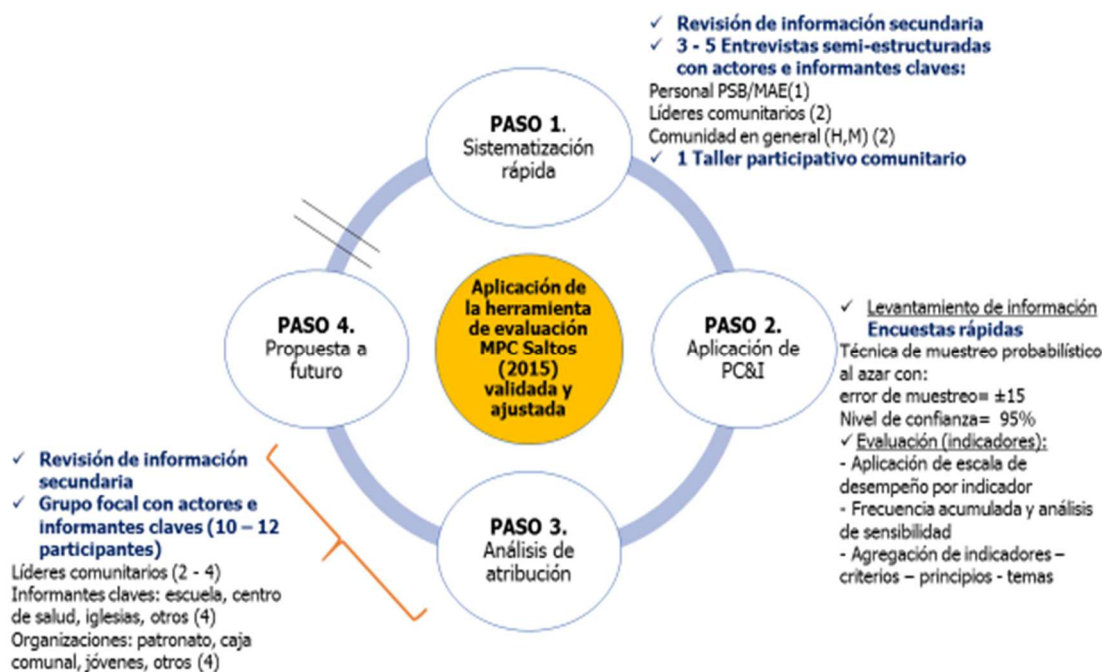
✓ Revisión de información secundaria
✓ 3 - 5 Entrevistas semi-estructuradas con actores e informantes claves:
Personal PSB/MAE(1)
Líderes comunitarios (2)
Comunidad en general (H,M) (2)
✓ 1 Taller participativo comunitario

PASO 1.
Sistematización rápida

Aplicación de la herramienta de evaluación MPC Saltos (2015) validada y ajustada

PASO 4.
Propuesta a futuro

PASO 2.
Aplicación de PC&I

✓ Levantamiento de información
Encuestas rápidas
Técnica de muestreo probabilístico al azar con:
error de muestreo= ±15
Nivel de confianza= 95%
✓ Evaluación (indicadores):
- Aplicación de escala de desempeño por indicador
- Frecuencia acumulada y análisis de sensibilidad
- Agregación de indicadores – criterios – principios - temas

PASO 3.
Análisis de atribución

✓ Revisión de información secundaria
✓ Grupo focal con actores e informantes claves (10 – 12 participantes)
Líderes comunitarios (2 - 4)
Informantes claves: escuela, centro de salud, iglesias, otros (4)
Organizaciones: patronato, caja comunal, jóvenes, otros (4)